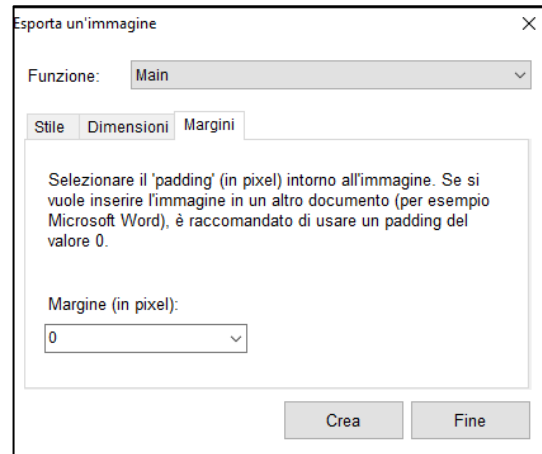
Esporta un'immagine

Funzione: Main

Stile Dimensioni Margini

Selezionare il 'padding' (in pixel) intorno all'immagine. Se si vuole inserire l'immagine in un altro documento (per esempio Microsoft Word), è raccomandato di usare un padding del valore 0.

Margine (in pixel):

0

Crea Fine